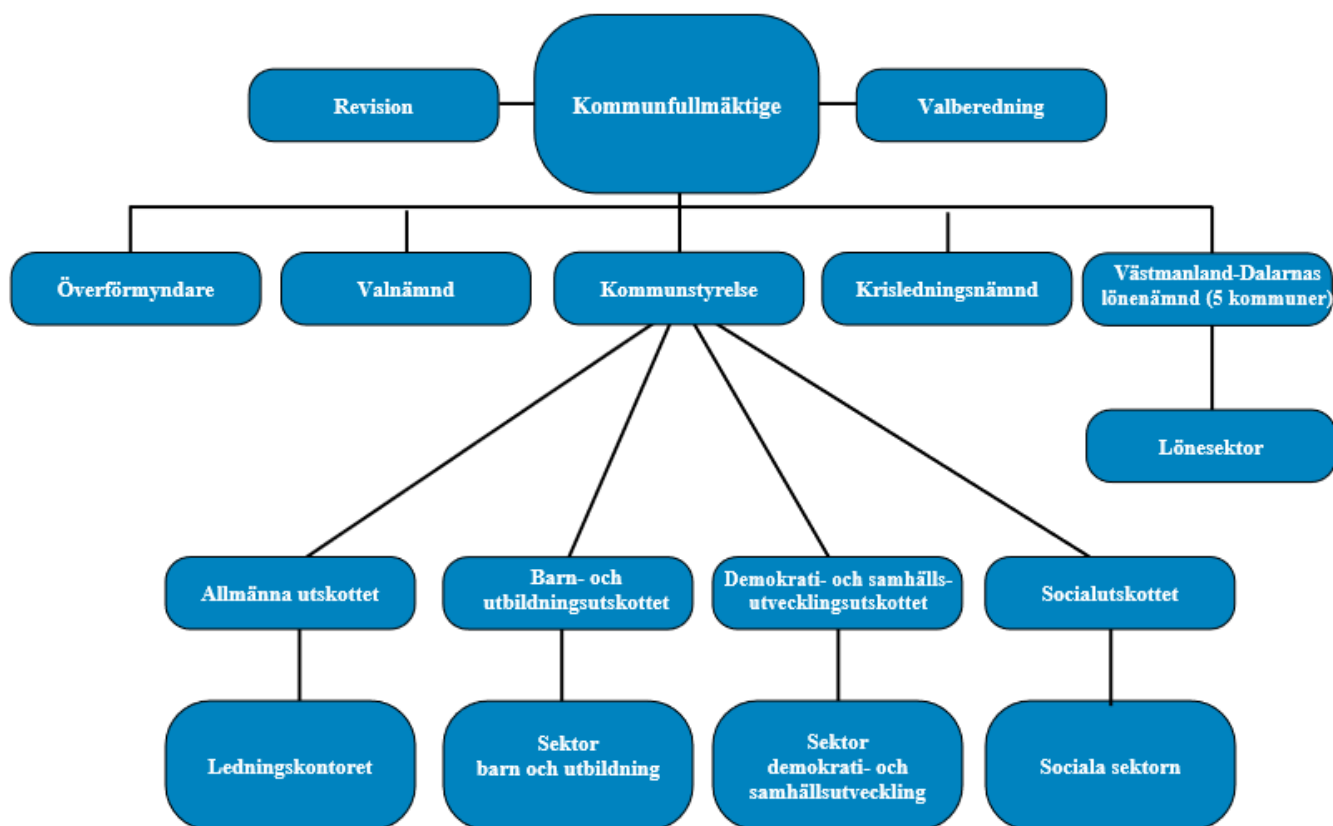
Revision

Kommunfullmäktige

Valberedning

Överförmyndare

Valnämnd

Kommunstyrelse

Krisledningsnämnd

Västmanland-Dalarnas lönenämnd (5 kommuner)

Lönesektor

Allmänna utskottet

Barn- och utbildningsutskottet

Demokrati- och samhälls-utvecklingsutskottet

Socialutskottet

Ledningskontoret

Sektor barn och utbildning

Sektor demokrati- och samhällsutveckling

Sociala sektorn